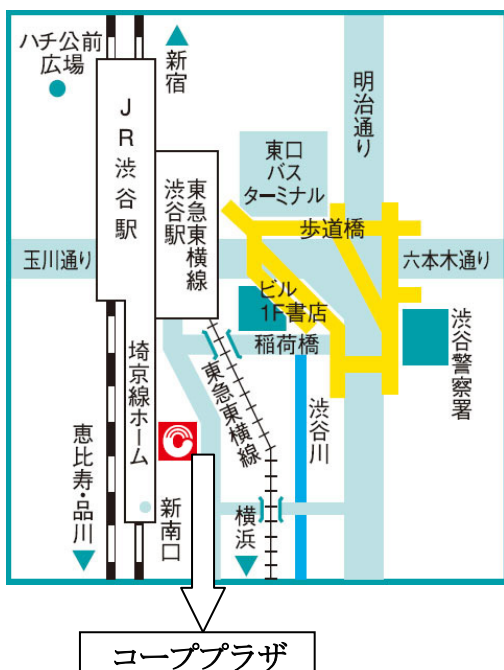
ハチ公前広場

新宿

JR渋谷駅

明治通り

東口バスターミナル

渋谷駅

東急東横線

歩道橋

玉川通り

六本木通り

ビル1F書店

渋谷警察署

稲荷橋

埼京線ホーム

東急東横線

渋谷川

恵比寿・品川

新南口

横浜

コーププラザ